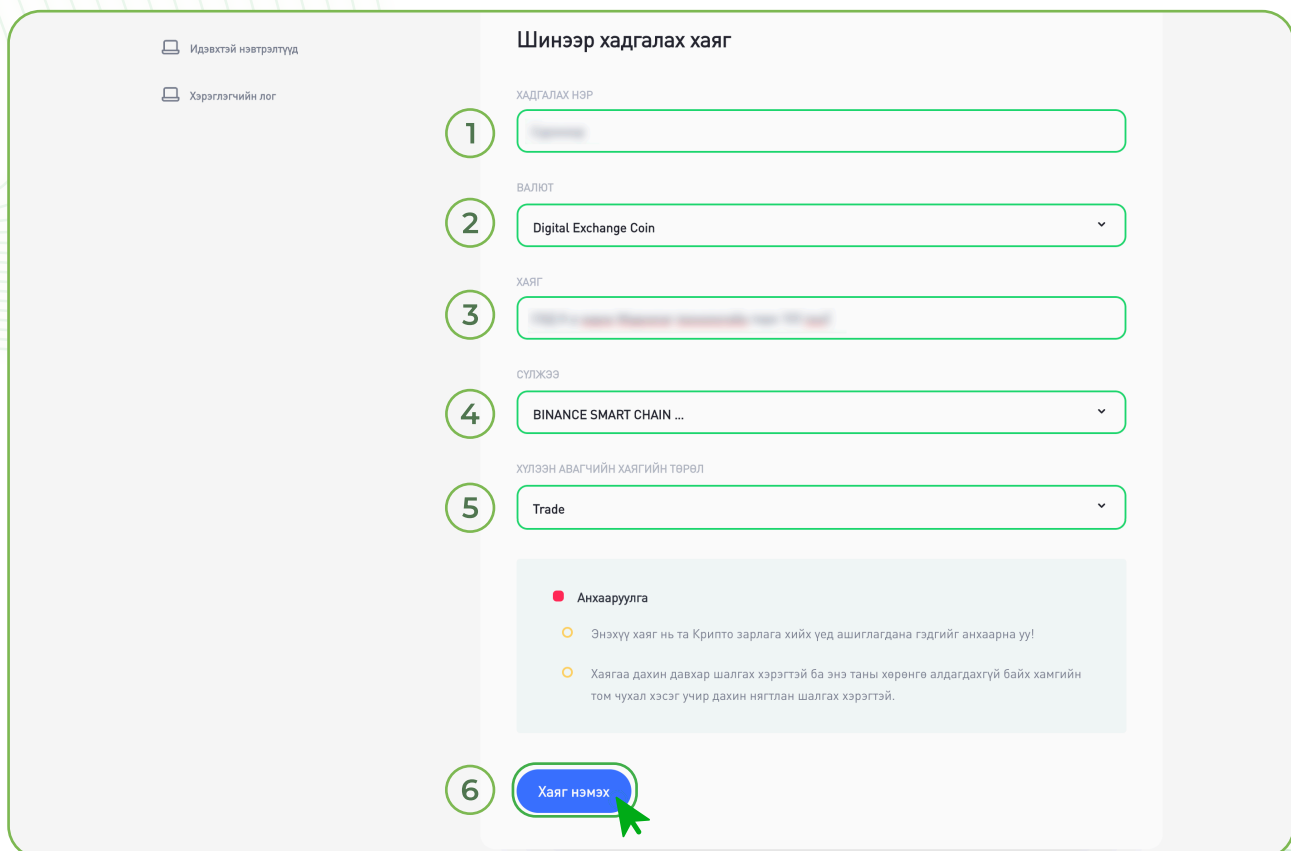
Идэвхтэй нэвтрэлтүүд

Хэрэглэгчийн лог

Шинээр хадгалах хаяг

ХАДГАЛАХ НЭР

1

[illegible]

ВАЛЮТ

2

Digital Exchange Coin

ХАЯГ

3

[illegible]

СҮЛЖЭЭ

4

BINANCE SMART CHAIN ...

ХҮЛЭЭН АВАГЧИЙН ХАЯГИЙН ТӨРӨЛ

5

Trade

Анхааруулга

Энэхүү хаяг нь та Крипто зарлага хийх үед ашиглагдана гэдгийг анхаарна уу!

Хаягаа дахин давхар шалгах хэрэгтэй ба энэ таны хөрөнгө алдагдахгүй байх хамгийн том чухал хэсэг учир дахин нягтлан шалгах хэрэгтэй.

6

Хаяг нэмэх